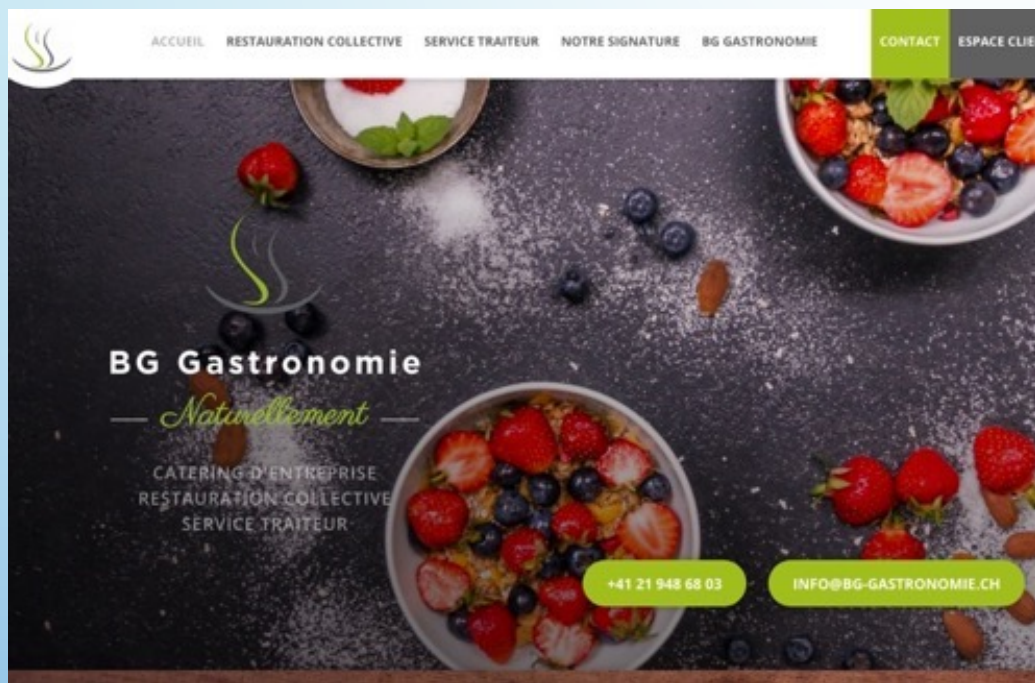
ACCUEIL RESTAURATION COLLECTIVE SERVICE TRAITEUR NOTRE SIGNATURE BG GASTRONOMIE CONTACT ESPACE CLIE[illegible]

BG Gastronomie

— Naturellement —

CATERING D'ENTREPRISE
RESTAURATION COLLECTIVE
SERVICE TRAITEUR

+41 21 948 68 03

INFO@BG-GASTRONOMIE.CH